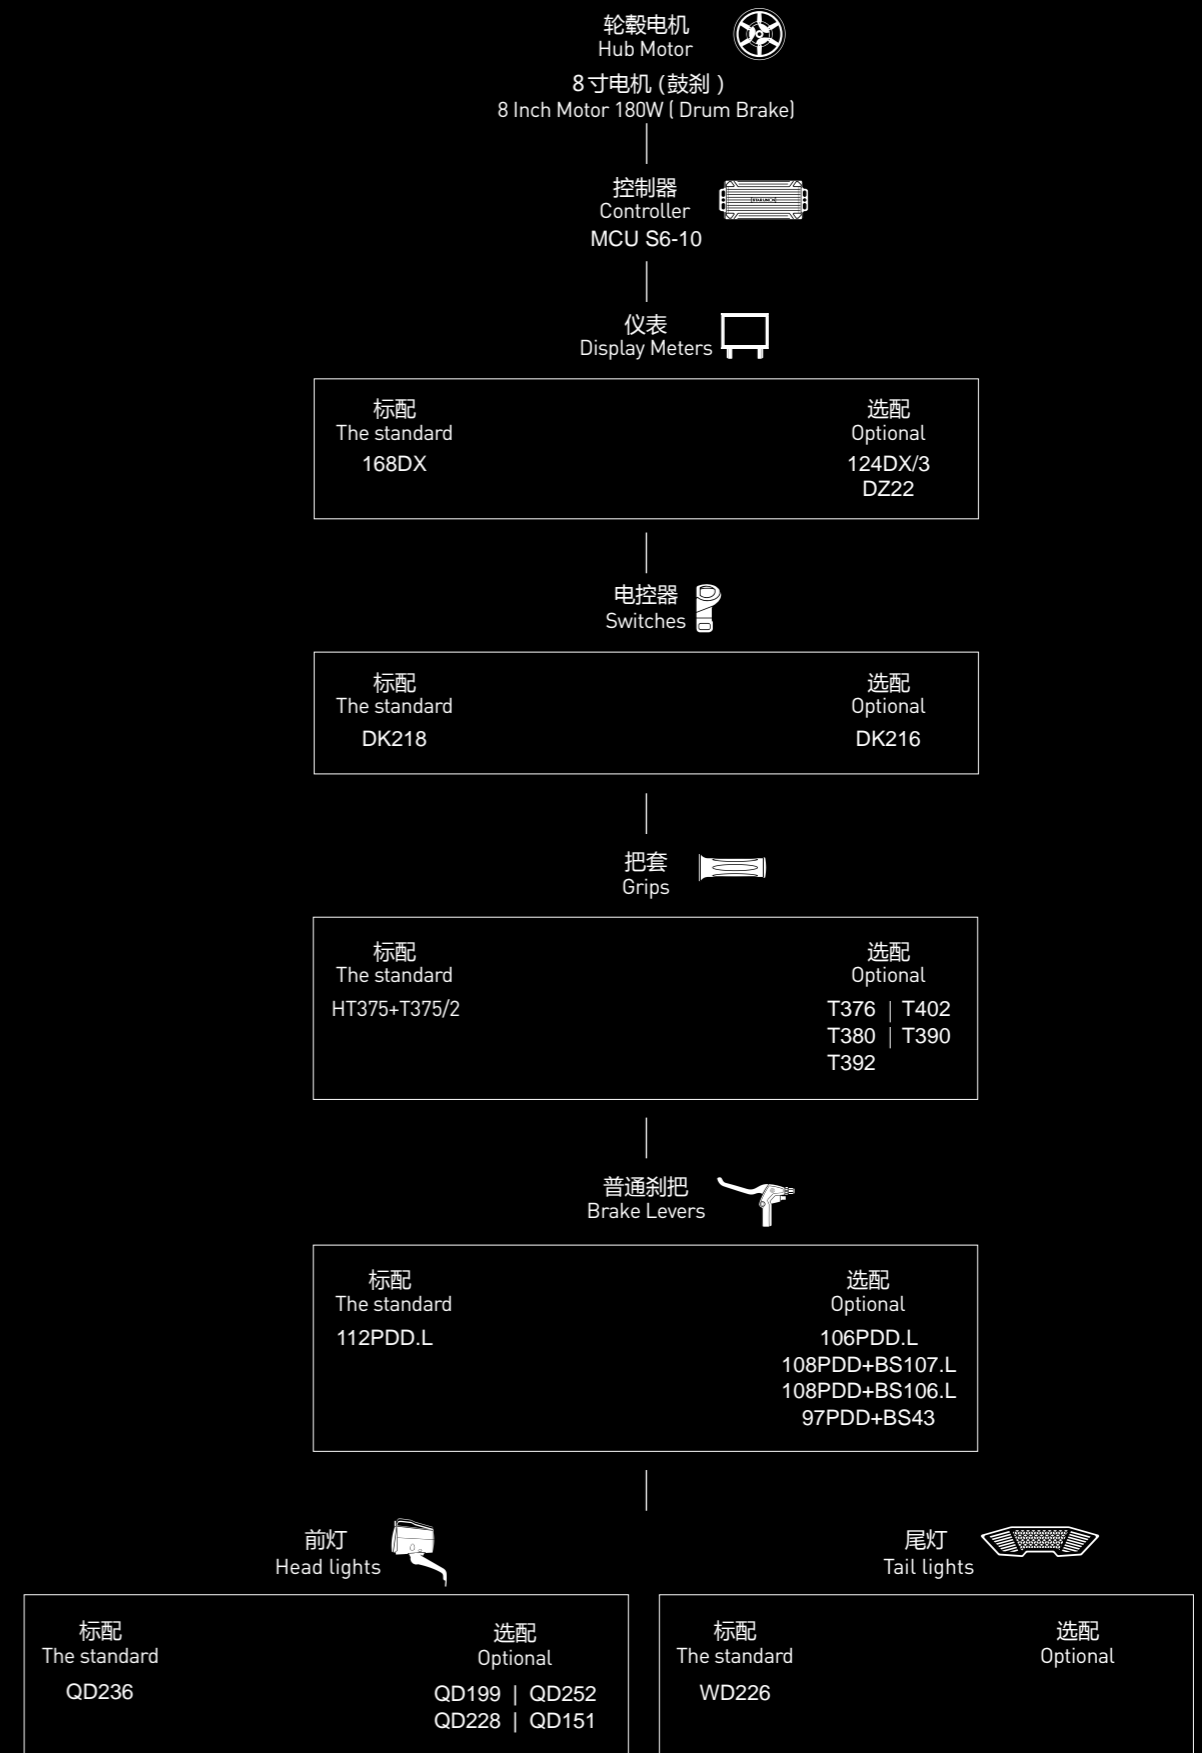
轮毂电机
Hub Motor
8 寸电机 (鼓刹 )
8 Inch Motor 180W ( Drum Brake)

控制器
Controller
MCU S6-10

仪表
Display Meters

标配
The standard
168DX

选配
Optional
124DX/3
DZ22

电控器
Switches

标配
The standard
DK218

选配
Optional
DK216

把套
Grips

标配
The standard
HT375+T375/2

选配
Optional
T376 | T402
T380 | T390
T392

普通刹把
Brake Levers

标配
The standard
112PDD.L

选配
Optional
106PDD.L
108PDD+BS107.L
108PDD+BS106.L
97PDD+BS43

前灯
Head lights

标配
The standard
QD236

选配
Optional
QD199 | QD252
QD228 | QD151

尾灯
Tail lights

标配
The standard
WD226

选配
Optional